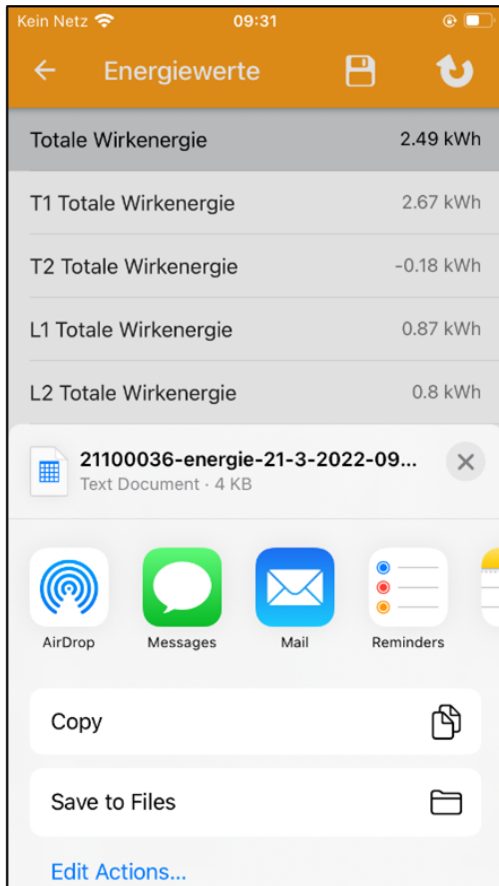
Kein Netz 09:31

Energiewerte

| | |
|---|---|
| Totale Wirkenergie | 2.49 kWh |
| T1 Totale Wirkenergie | 2.67 kWh |
| T2 Totale Wirkenergie | -0.18 kWh |
| L1 Totale Wirkenergie | 0.87 kWh |
| L2 Totale Wirkenergie | 0.8 kWh |

21100036-energie-21-3-2022-09...
Text Document · 4 KB

AirDrop
Messages
Mail
Reminders

Copy

Save to Files

Edit Actions...